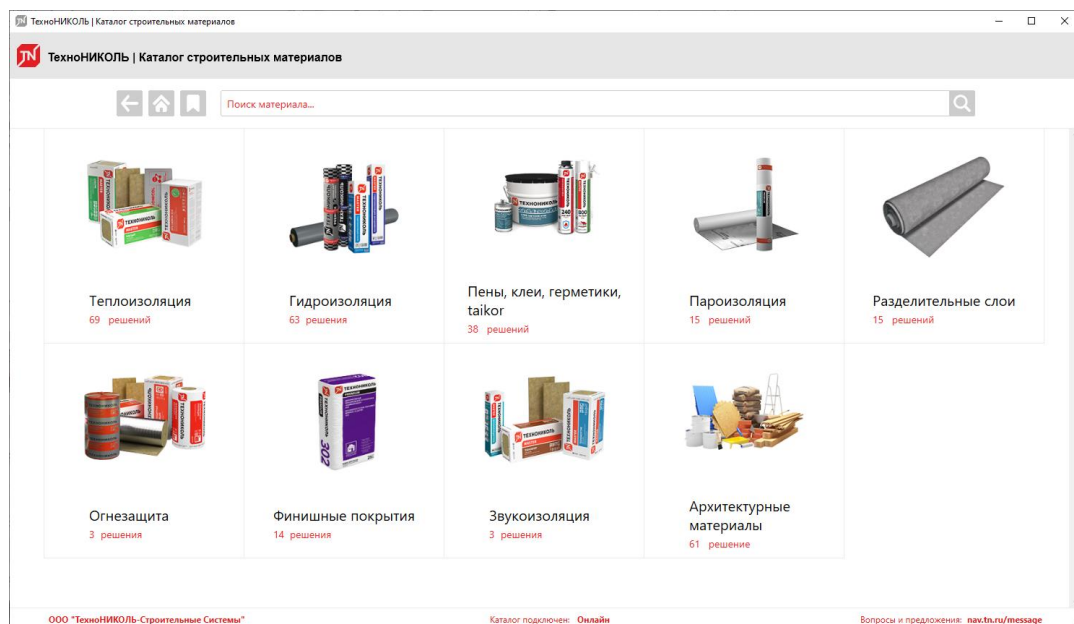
ТехноНИКОЛЬ | Каталог строительных материалов

ТехноНИКОЛЬ | Каталог строительных материалов

Поиск материала...

Теплоизоляция
69 решений

Гидроизоляция
63 решения

Пены, клеи, герметики, taikor
38 решений

Пароизоляция
15 решений

Разделительные слои
15 решений

Огнезащита
3 решения

Финишные покрытия
14 решения

Звукоизоляция
3 решения

Архитектурные материалы
61 решение

ООО "ТехноНИКОЛЬ-Строительные Системы"

Каталог подключен: Онлайн

Вопросы и предложения: nav.tn.ru/message